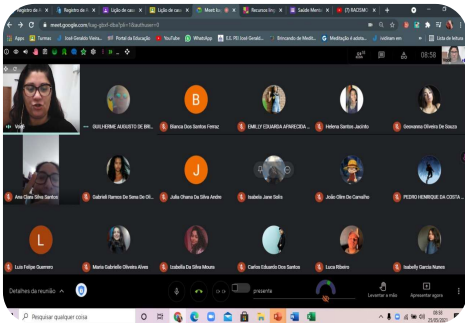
Registro de | Registro de | Lição de casa | Lição de casa | Meet: ks | Recursos | Saúde Ment | (1) BACSM
meet.google.com/kap-gbcf-dba?pli=1&authuser=0
Apps | Turmas | José Geraldo Vieira | Portal da Educação | YouTube | WhatsApp | E.E. PEI José Geraldo | Brincando de Medit | Meditação é adota | nolchan em | Lista de leitura
08:58
Você
GUILHERME AUGUSTO DE BRI...
B
Bianca Dos Santos Ferraz
EMILLY EDUARDA APARECIDA ...
Helena Santos Jacinto
Geovanna Oliveira De Souza
Ana Clara Silva Santos
Gabriell Ramos De Sena De Ol...
J
Julia Ohana Da Silva Andre
Isabela Jane Solis
João Olim De Carvalho
PEDRO HENRIQUE DA COSTA ...
L
Luiz Felipe Guerrero
Maria Gabrielle Oliveira Alves
Izabella Da Silva Moura
Carlos Eduardo Dos Santos
Luca Ribeiro
Isabelly Garcia Nunes
Detalhes da reunião
apresenta
Levantar a mão
Apresentar agora
Pesquisar qualquer coisa
08:58
25/05/2021